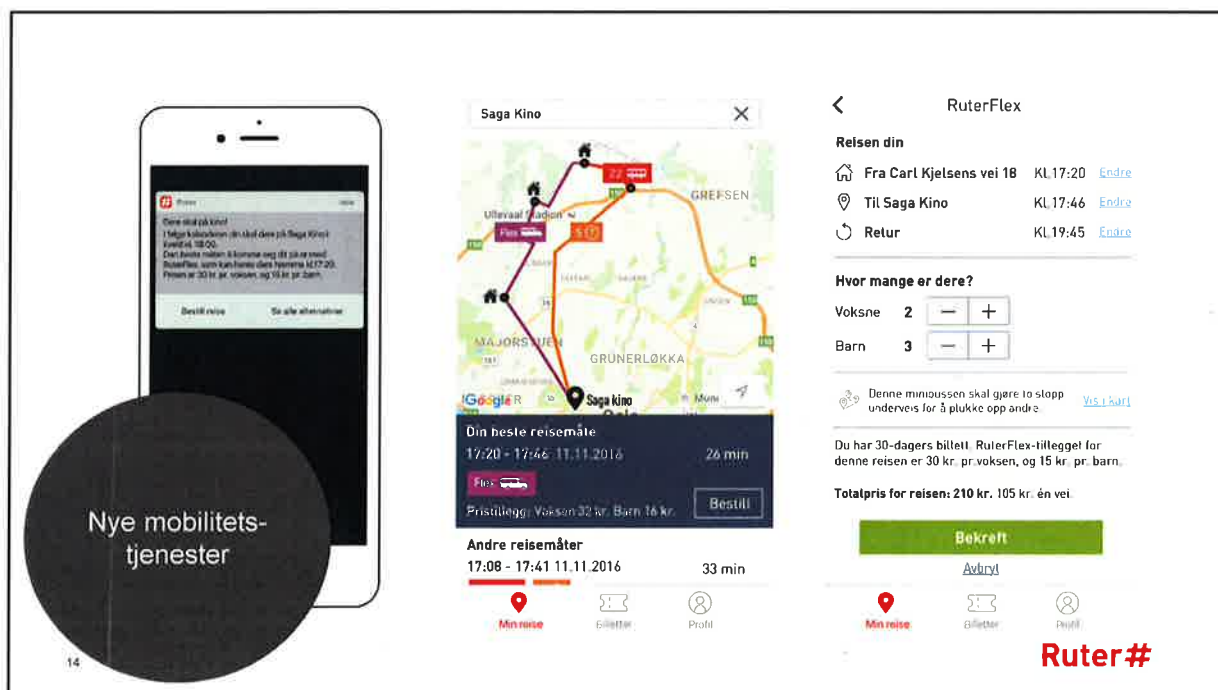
Ruter

Dere skal på kino!
I følge kalenderen din skal dere på Saga Kino i kveld kl. 18:00.
Den beste måten å komme seg dit på er med RuterFlex, som kan hente dere hjemme kl 17:20.
Prisen er 30 kr. pr. voksen, og 15 kr. pr. barn.

Bestill reise
Se alle alternativer

Nye mobilitets-tjenester

14

Saga Kino

Ullevaal Stadion
GREFSEN
Flex
22
MAJORSTUEN
GRUNERLØKKA
Saga kino
Google

Din beste reisemåte
17:20 - 17:46 11.11.2016
26 min
Flex
Bestill
Pristillegg: Voksen 32 kr. Barn 16 kr.

Andre reisemåter
17:08 - 17:41 11.11.2016
33 min

Min reise
Billetter
Profil

RuterFlex

Reisen din
Fra Carl Kjelsens vei 18 KL 17:20 Endre
Til Saga Kino KL 17:46 Endre
Retur KL 19:45 Endre

Hvor mange er dere?
Voksne 2 − +
Barn 3 − +

Denne minibussen skal gjøre to stopp underveis for å plukke opp andre. Vis i kart

Du har 30-dagers billett. RuterFlex-tillegget for denne reisen er 30 kr. pr. voksen, og 15 kr. pr. barn.

Totalpris for reisen: 210 kr. 105 kr. én vei.

Bekreft
Avbryt

Min reise
Billetter
Profil

Ruter#